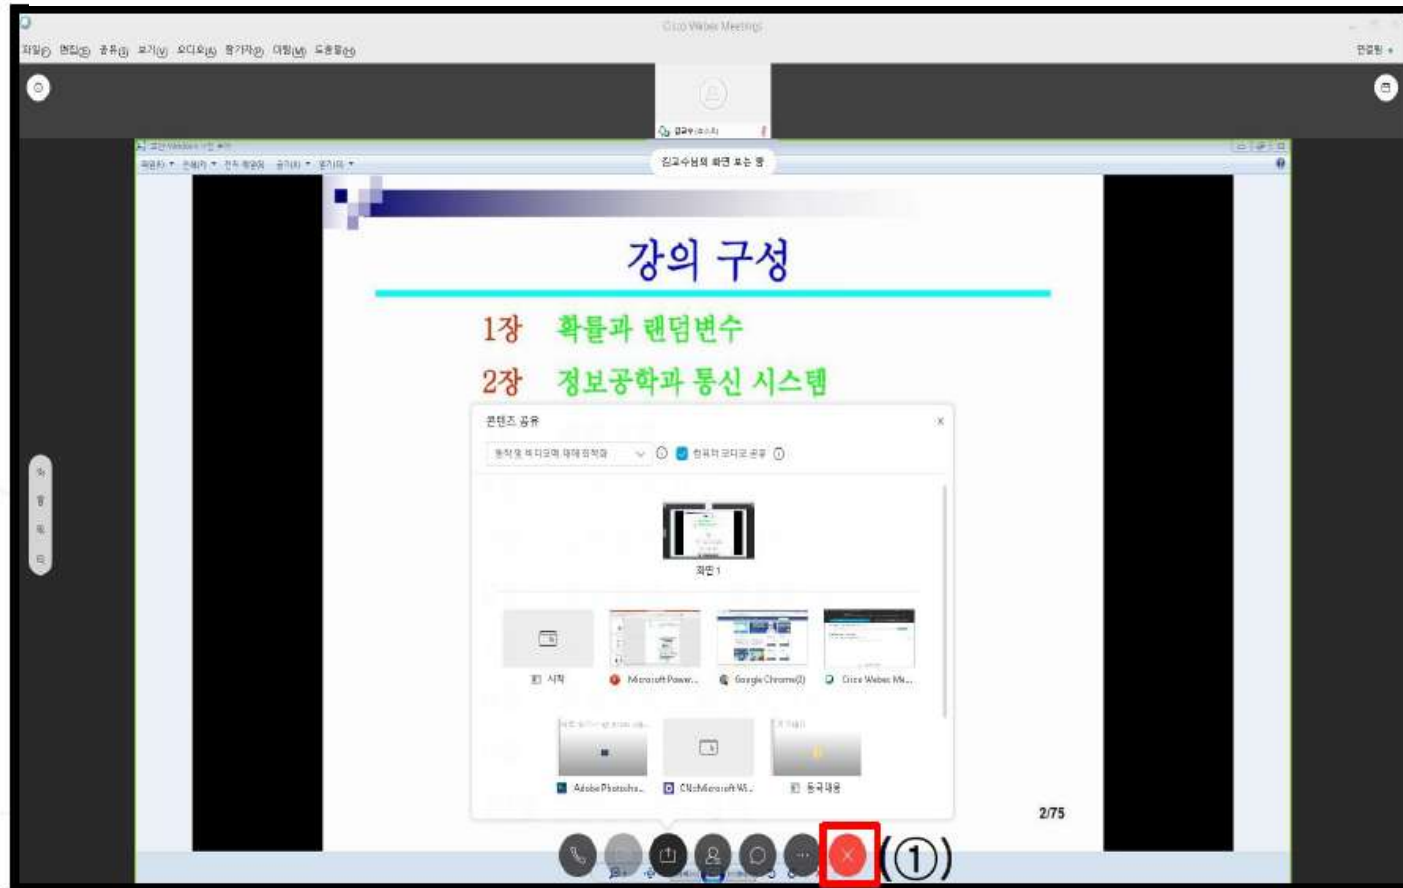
Cisco Webex Meetings

파일(F) 편집(E) 공유(S) 보기(V) 오디오(A) 참가자(P) 미팅(M) 도움말(H)

연결됨

김교수(호스트)

김교수님의 화면 보는 중

강의 구성

1장 확률과 랜덤변수

2장 정보공학과 통신 시스템

콘텐츠 공유

동작 및 비디오에 대해 최적화

컴퓨터 오디오 공유

화면 1

시작

Microsoft Power...

Google Chrome(2)

Cisco Webex Me...

Adobe Photosho...

C:\Microsoft W...

동국대용

2/75

(①)